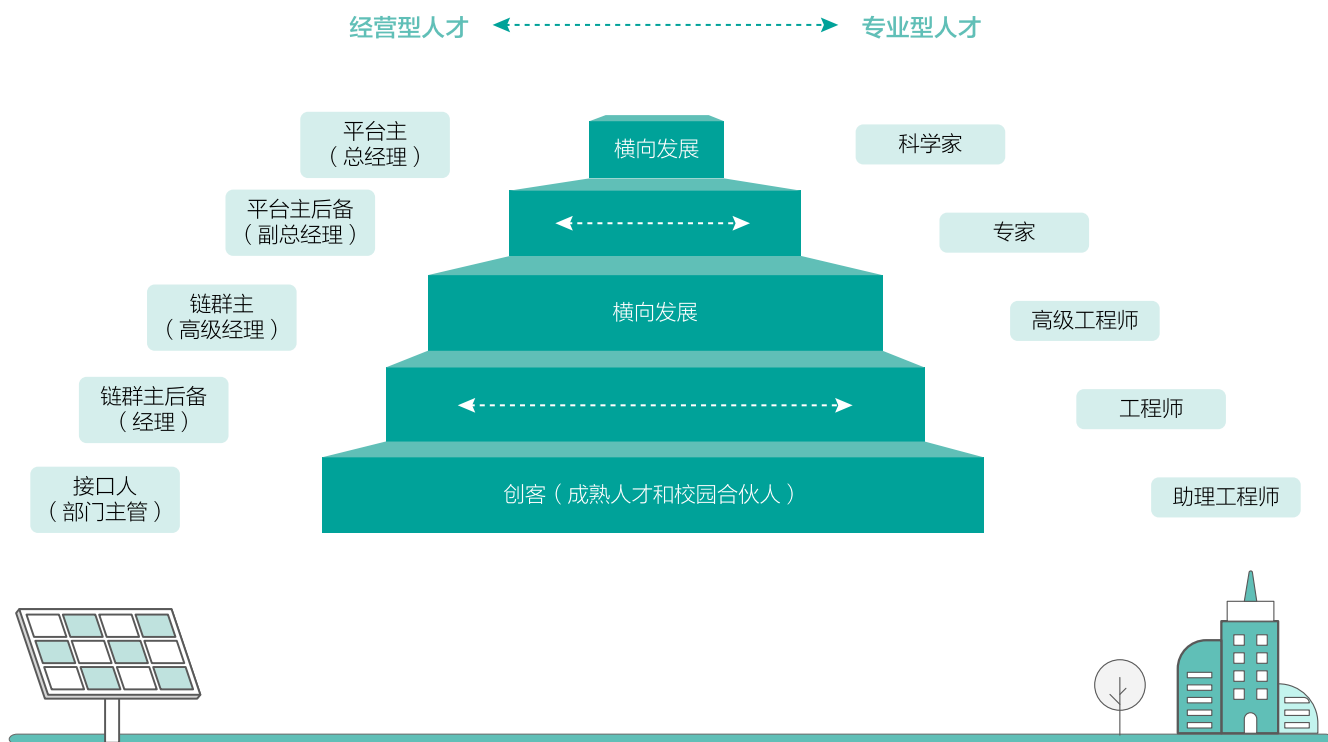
经营型人才 专业型人才

平台主
（总经理）

平台主后备
（副总经理）

链群主
（高级经理）

链群主后备
（经理）

接口人
（部门主管）

横向发展

横向发展

创客（成熟人才和校园合伙人）

科学家

专家

高级工程师

工程师

助理工程师